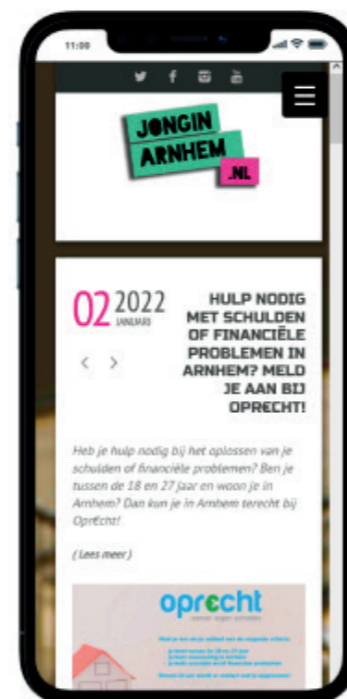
11:00

JONGIN ARNHEM .NL

02 2022 JANUARI

HULP NODIG MET SCHULDEN OF FINANCIËLE PROBLEMEN IN ARNHEM? MELD JE AAN BIJ OPRECHT!

< >

Heb je hulp nodig bij het oplossen van je schulden of financiële problemen? Ben je tussen de 18 en 27 jaar en woon je in Arnhem? Dan kun je in Arnhem terecht bij Oprecht!

(Lees meer)

oprecht

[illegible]